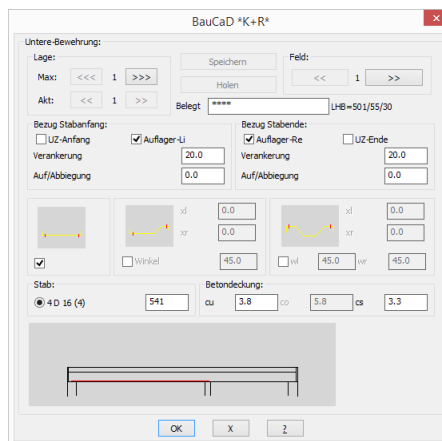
BauCaD *K+R*

Untere-Bewehrung:

Lage:

Max: <<< 1 >>>

Akt: << 1 >>

Speichern

Holen

Feld:

<< 1 >>

Belegt **** LHB=501/55/30

Bezug Stabanfang:

UZ-Anfang

Auflager-Li

Verankerung 20.0

Auf/Abbiegung 0.0

Bezug Stabende:

Auflager-Re

UZ-Ende

Verankerung 20.0

Auf/Abbiegung 0.0

xl 0.0

xr 0.0

Winkel 45.0

xl 0.0

xr 0.0

wl 45.0 wr 45.0

Stab:

4 D 16 (4) 541

Betondeckung:

cu 3.8 co 5.8 cs 3.3

OK X ?